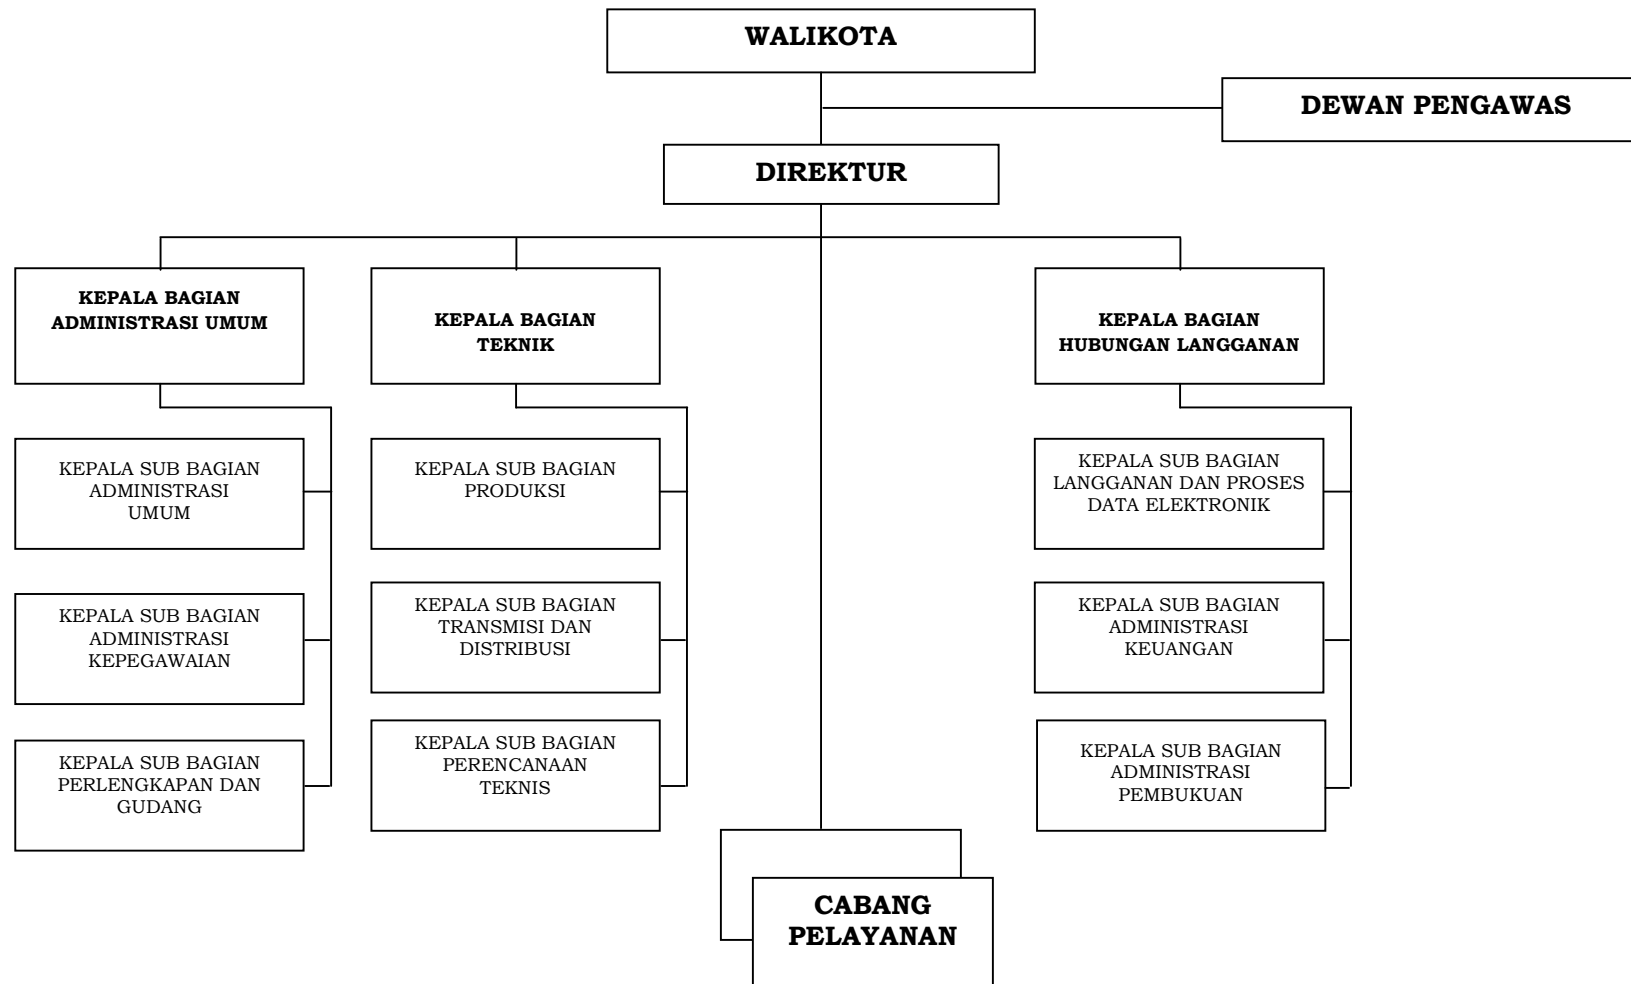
WALIKOTA

DEWAN PENGAWAS

DIREKTUR

KEPALA BAGIAN ADMINISTRASI UMUM

KEPALA SUB BAGIAN ADMINISTRASI UMUM

KEPALA SUB BAGIAN ADMINISTRASI KEPEGAWAIAN

KEPALA SUB BAGIAN PERLENGKAPAN DAN GUDANG

KEPALA BAGIAN TEKNIK

KEPALA SUB BAGIAN PRODUKSI

KEPALA SUB BAGIAN TRANSMISI DAN DISTRIBUSI

KEPALA SUB BAGIAN PERENCANAAN TEKNIS

KEPALA BAGIAN HUBUNGAN LANGGANAN

KEPALA SUB BAGIAN LANGGANAN DAN PROSES DATA ELEKTRONIK

KEPALA SUB BAGIAN ADMINISTRASI KEUANGAN

KEPALA SUB BAGIAN ADMINISTRASI PEMBUKUAN

CABANG PELAYANAN